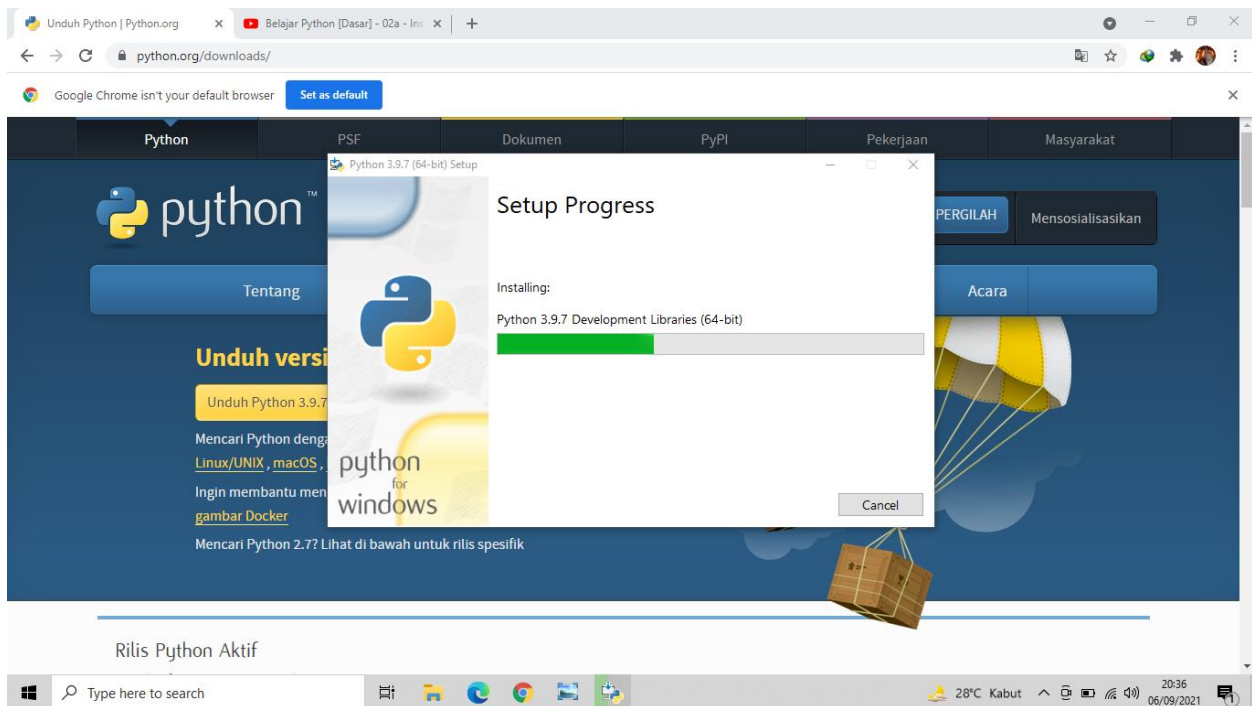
Unduh Python | Python.org
Belajar Python [Dasar] - 02a - Ins
python.org/downloads/
Google Chrome isn't your default browser
Set as default

Python
PSF
Dokumen
PyPI
Pekerjaan
Masyarakat

python™
PERGILAH
Mensosialisasikan

Tentang
Acara

Unduh versi
Unduh Python 3.9.7
Mencari Python denga
Linux/UNIX, macOS,
Ingin membantu men
gambar Docker
Mencari Python 2.7? Lihat di bawah untuk rilis spesifik

Rilis Python Aktif

Python 3.9.7 (64-bit) Setup
Setup Progress
Installing:
Python 3.9.7 Development Libraries (64-bit)
python
for
windows
Cancel

Type here to search
28°C Kabut
20:36
06/09/2021